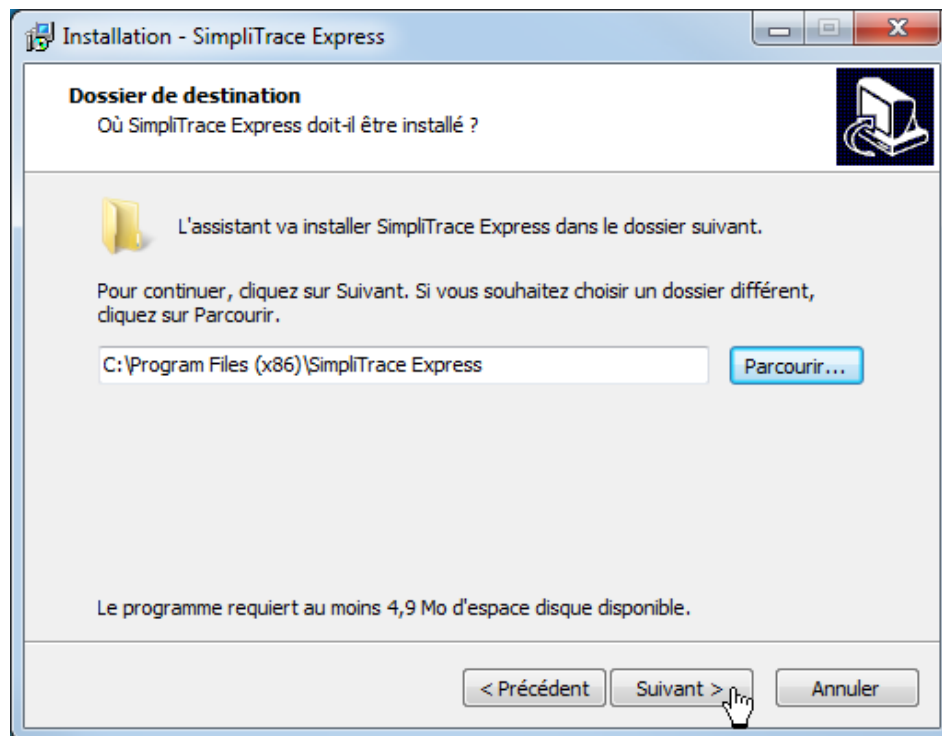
Installation - SimpliTrace Express

Dossier de destination
Où SimpliTrace Express doit-il être installé ?

L'assistant va installer SimpliTrace Express dans le dossier suivant.

Pour continuer, cliquez sur Suivant. Si vous souhaitez choisir un dossier différent, cliquez sur Parcourir.

C:\Program Files (x86)\SimpliTrace Express

Parcourir...

Le programme requiert au moins 4,9 Mo d'espace disque disponible.

< Précédent

Suivant >

Annuler